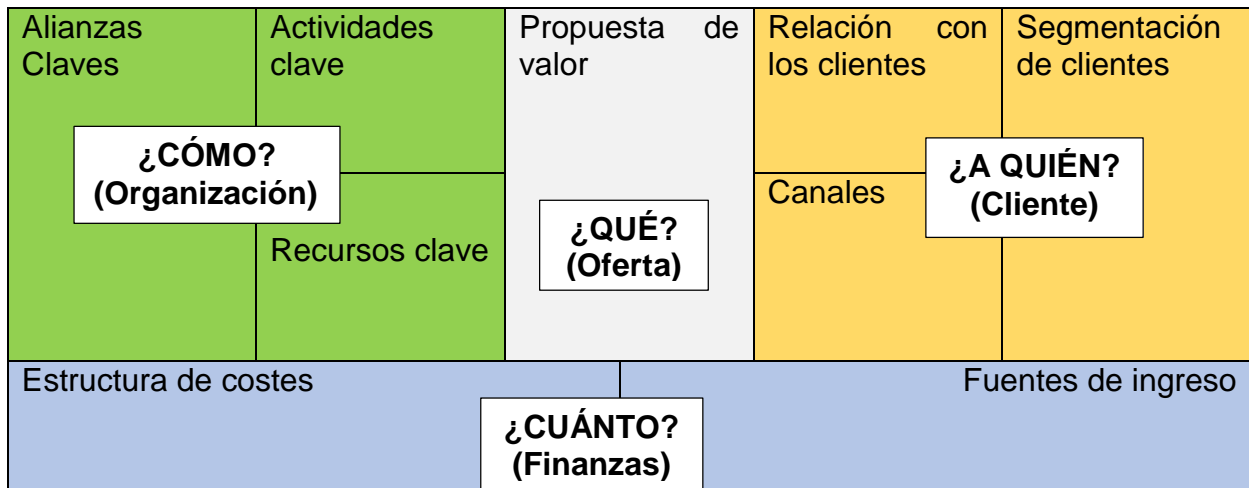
Alianzas Claves

Actividades clave

¿CÓMO? (Organización)

Recursos clave

Propuesta de valor

¿QUÉ? (Oferta)

Relación con los clientes

Canales

Segmentación de clientes

¿A QUIÉN? (Cliente)

Estructura de costes

Fuentes de ingreso

¿CUÁNTO? (Finanzas)